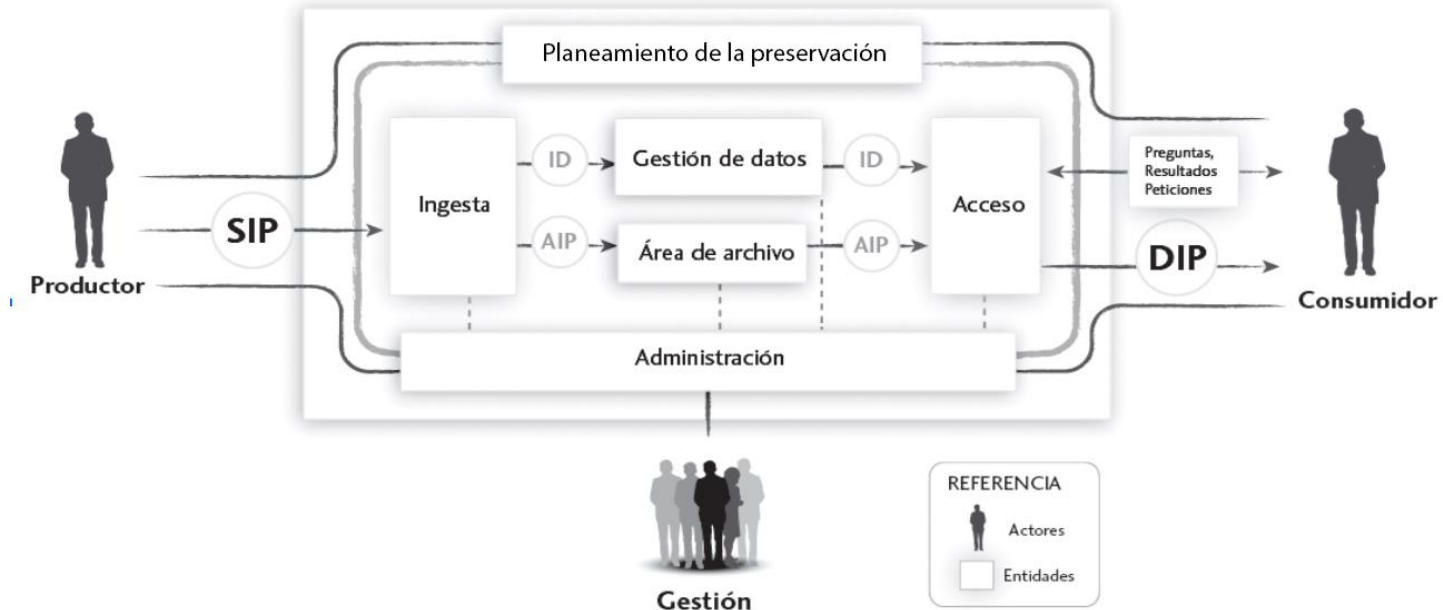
Planeamiento de la preservación

Productor

SIP

Ingesta

ID

AIP

Gestión de datos

Área de archivo

ID

AIP

Acceso

Preguntas, Resultados Peticiones

DIP

Consumidor

Administración

Gestión

REFERENCIA

Actores

Entidades